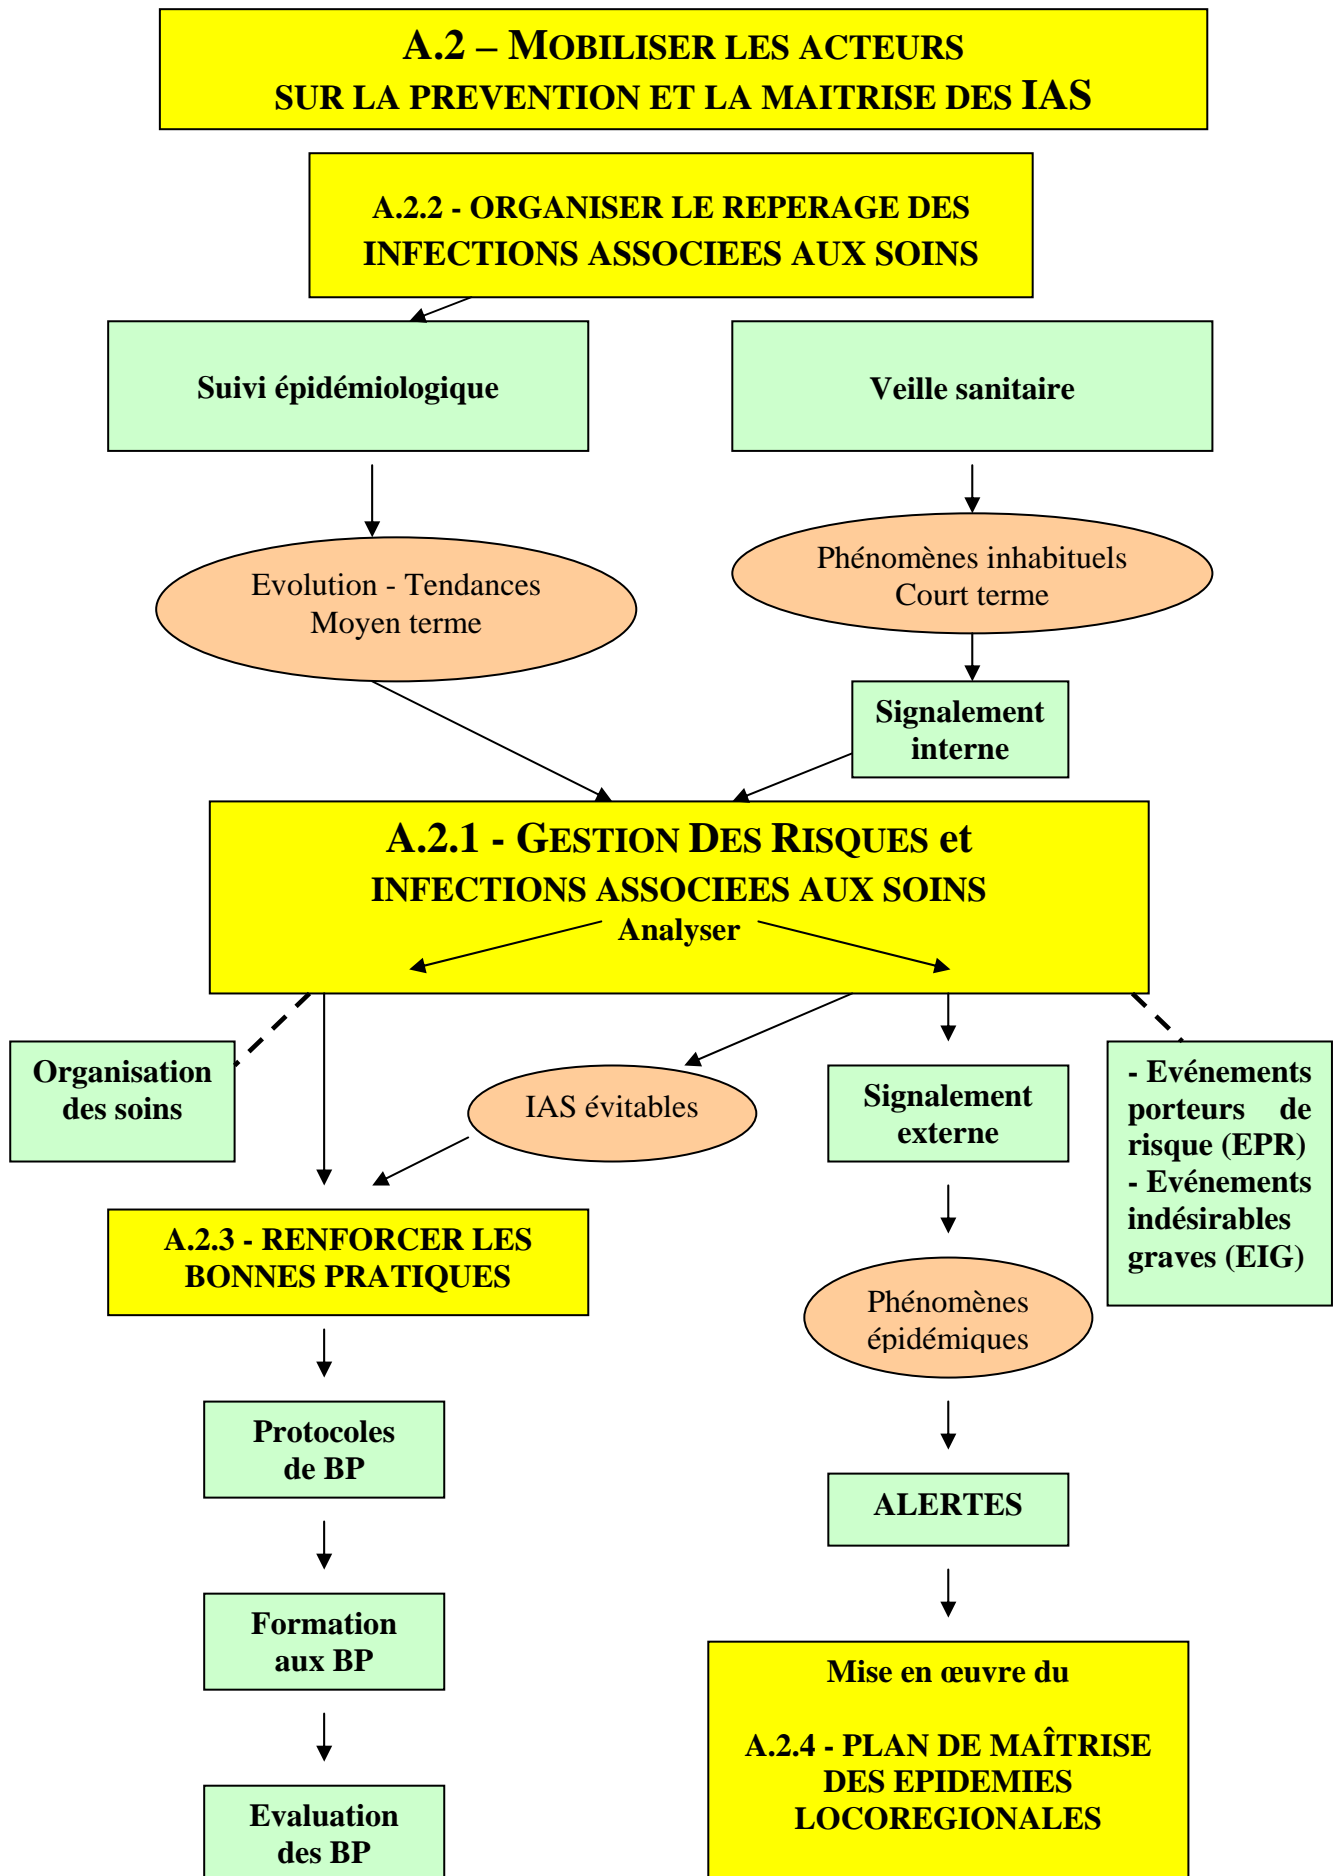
A.2 – MOBILISER LES ACTEURS
SUR LA PREVENTION ET LA MAITRISE DES IAS

A.2.2 - ORGANISER LE REPERAGE DES INFECTIONS ASSOCIEES AUX SOINS

Suivi épidémiologique

Veille sanitaire

Evolution - Tendances
Moyen terme

Phénomènes inhabituels
Court terme

Signalement interne

A.2.1 - GESTION DES RISQUES et
INFECTIONS ASSOCIEES AUX SOINS
Analyser

Organisation des soins

IAS évitables

Signalement externe

- Evénements porteurs de risque (EPR)
- Evénements indésirables graves (EIG)

A.2.3 - RENFORCER LES BONNES PRATIQUES

Phénomènes épidémiques

Protocoles de BP

ALERTES

Formation aux BP

Mise en œuvre du

A.2.4 - PLAN DE MAÎTRISE DES EPIDEMIES LOCOREGIONALES

Evaluation des BP